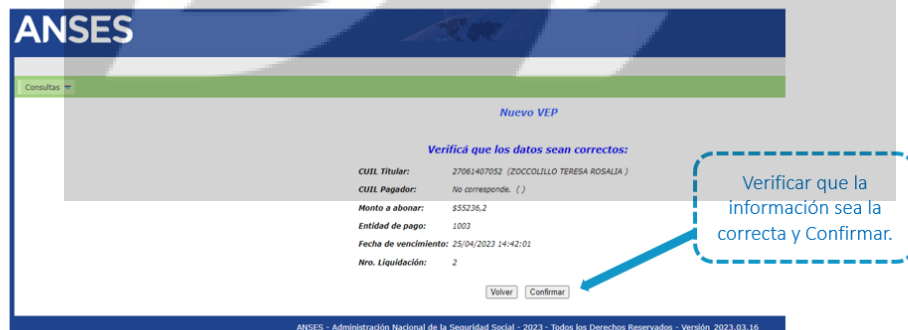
ANSES

Consultas

Nuevo VEP

Verificá que los datos sean correctos:

CUIL Titular: 27061407052 (ZOCCOLILLO TERESA ROSALIA )
CUIL Pagador: No corresponde. ( )
Monto a abonar: $55236,2
Entidad de pago: 1003
Fecha de vencimiento: 25/04/2023 14:42:01
Nro. Liquidación: 2

Volver Confirmar

Verificar que la información sea la correcta y Confirmar.

ANSES - Administración Nacional de la Seguridad Social - 2023 - Todos los Derechos Reservados - Versión 2023.03.16